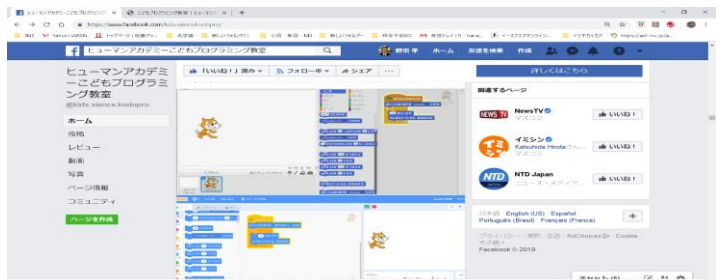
ヒューマンアカデミーこどもプログラミ ×　こどもプログラミング教室 | ヒューマン ×　+

https://www.facebook.com/kids.sience.kodopro/

ヒューマンアカデミーこどもプログラミング教室

野田 淳　ホーム　友達を検索　作成

ヒューマンアカデミーこどもプログラミング教室
@kids.sience.kodopro

ホーム
投稿
レビュー
動画
写真
ページ情報
コミュニティ
ページを作成

「いいね！」済み　フォロー中　シェア　···

詳しくはこちら

関連するページ

NewsTV
いいね！

イミシン
Katsuhide Hirota
いいね！

NTD Japan
ニュース・メディア...
いいね！

日本語 · English (US) · Español · Português (Brasil) · Français (France)

プライバシー · 規約 · 広告 · AdChoices · Cookie · その他
Facebook © 2019